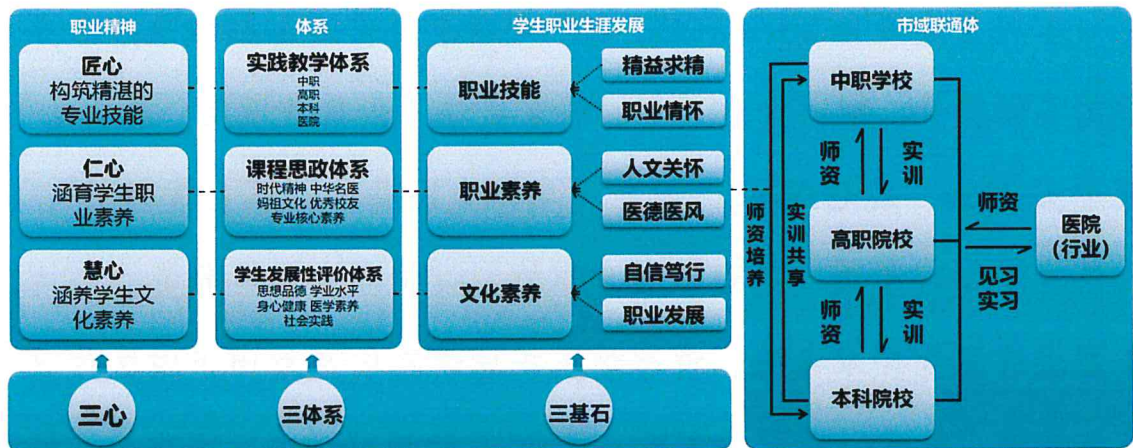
职业精神

匠心
构筑精湛的专业技能

仁心
涵育学生职业素养

慧心
涵养学生文化素养

体系

实践教学体系
中职
高职
本科
医院

课程思政体系
时代精神 中华名医
妈祖文化 优秀校友
专业核心素养

学生发展性评价体系
思想品德 学业水平
身心健康 医学素养
社会实践

学生职业生涯发展

职业技能
精益求精
职业情怀

职业素养
人文关怀
医德医风

文化素养
自信笃行
职业发展

市域联通体

中职学校
师资
实训
高职院校
师资
实训
本科院校
师资培养
实训共享
师资
见习实习
医院（行业）

三心
三体系
三基石